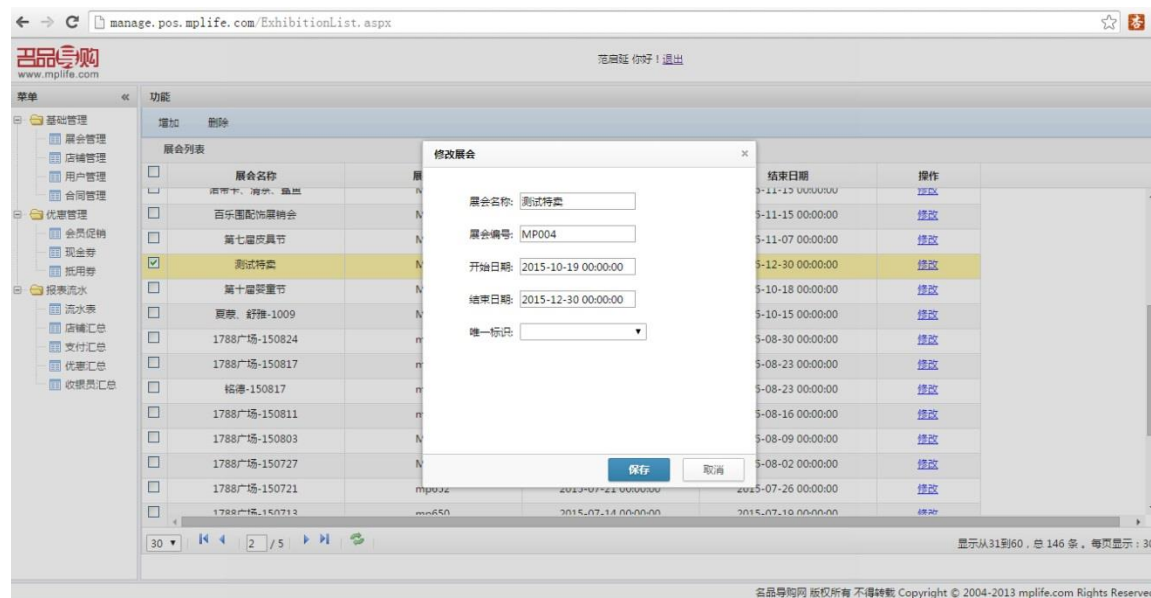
manage.pos.mplife.com/ExhibitionList.aspx

名品导购
www.mplife.com

范启廷 你好！退出

菜单 «
基础管理
展会管理
店铺管理
用户管理
合同管理
优惠管理
会员促销
现金券
抵用券
报表流水
流水表
店铺汇总
支付汇总
优惠汇总
收银员汇总

功能
增加 删除
展会列表

| | 展会名称 | 展 | | 结束日期 | 操作 |
|---|---|---|---|---|---|
| | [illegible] | | | 5-11-15 00:00:00 | 修改 |
| | 百乐围配饰展销会 | N | | 5-11-15 00:00:00 | 修改 |
| | 第七届皮具节 | N | | 5-11-07 00:00:00 | 修改 |
| ☑ | 测试特卖 | N | | 5-12-30 00:00:00 | 修改 |
| | 第十届婴童节 | N | | 5-10-18 00:00:00 | 修改 |
| | 夏蒙、舒雅-1009 | N | | 5-10-15 00:00:00 | 修改 |
| | 1788广场-150824 | m | | 5-08-30 00:00:00 | 修改 |
| | 1788广场-150817 | m | | 5-08-23 00:00:00 | 修改 |
| | 锦德-150817 | m | | 5-08-23 00:00:00 | 修改 |
| | 1788广场-150811 | m | | 5-08-16 00:00:00 | 修改 |
| | 1788广场-150803 | m | | 5-08-09 00:00:00 | 修改 |
| | 1788广场-150727 | N | | 5-08-02 00:00:00 | 修改 |
| | 1788广场-150721 | mp032 | 2015-07-21 00:00:00 | 2015-07-26 00:00:00 | 修改 |
| | 1788广场-150713 | mp650 | 2015-07-14 00:00:00 | 2015-07-19 00:00:00 | 修改 |

修改展会 ×
展会名称: 测试特卖
展会编号: MP004
开始日期: 2015-10-19 00:00:00
结束日期: 2015-12-30 00:00:00
唯一标识:
保存 取消

30 | 2 /5
显示从31到60，总 146 条 。每页显示：30

名品导购网 版权所有 不得转载 Copyright © 2004-2013 mplife.com Rights Reserved